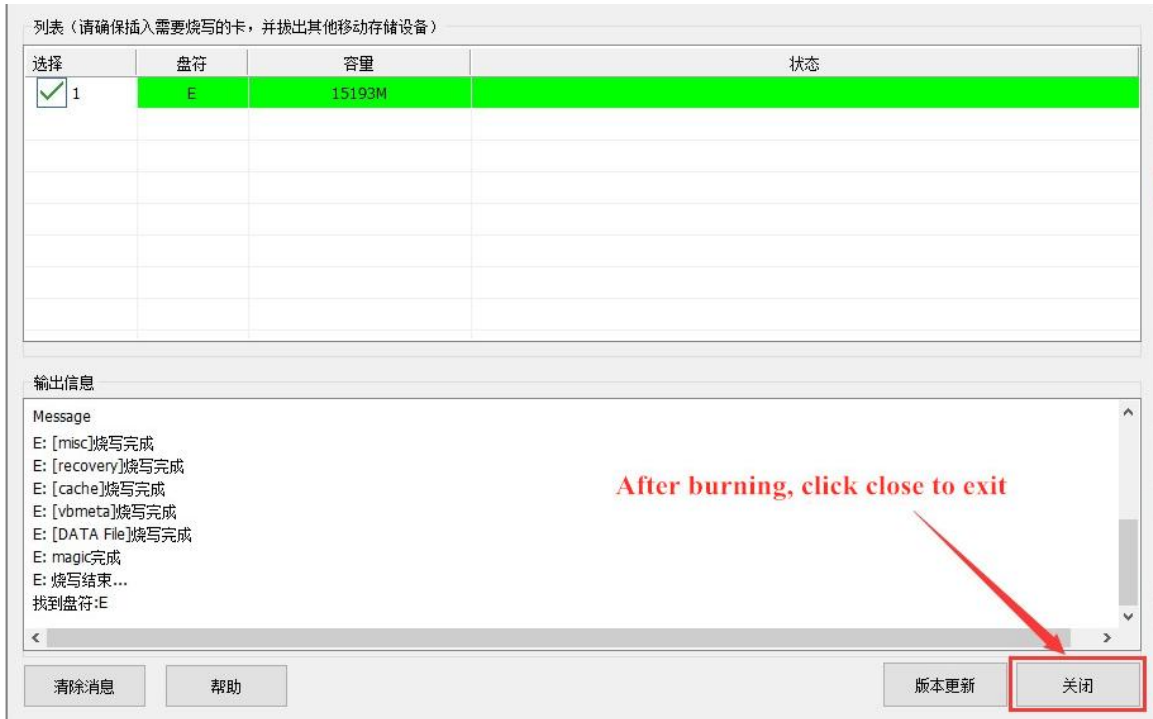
列表（请确保插入需要烧写的卡，并拔出其他移动存储设备）

| 选择 | 盘符 | 容量 | 状态 |
|---|---|---|---|
| 1 | E | 15193M | |

输出信息

Message
E: [misc]烧写完成
E: [recovery]烧写完成
E: [cache]烧写完成
E: [vbmeta]烧写完成
E: [DATA File]烧写完成
E: magic完成
E: 烧写结束...
找到盘符:E

After burning, click close to exit

清除消息 帮助 版本更新 关闭